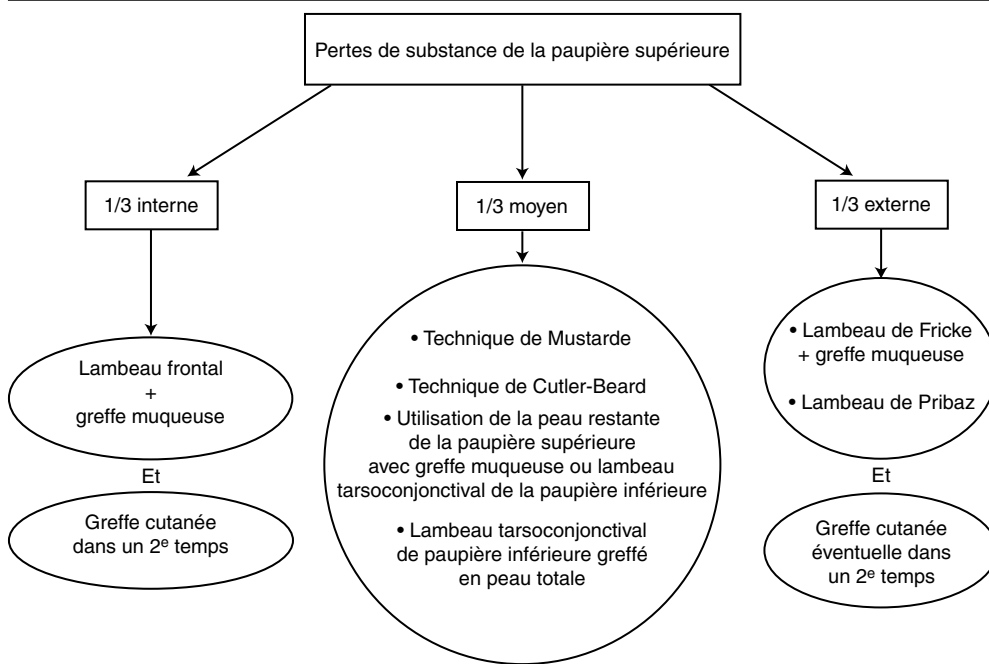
Pertes de substance de la paupière supérieure

1/3 interne

1/3 moyen

1/3 externe

Lambeau frontal + greffe muqueuse

Et

Greffe cutanée dans un 2$^{e}$ temps

• Technique de Mustarde

• Technique de Cutler-Beard

• Utilisation de la peau restante de la paupière supérieure avec greffe muqueuse ou lambeau tarsoconjonctival de la paupière inférieure

• Lambeau tarsoconjonctival de paupière inférieure greffé en peau totale

• Lambeau de Fricke + greffe muqueuse

• Lambeau de Pribaz

Et

Greffe cutanée éventuelle dans un 2$^{e}$ temps